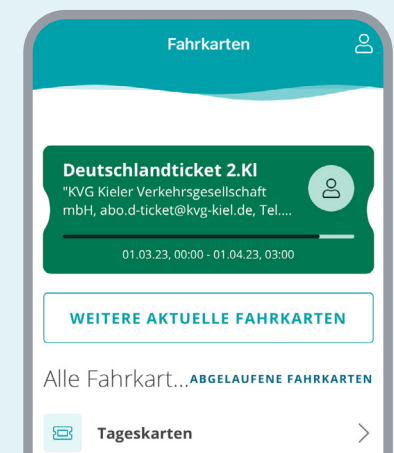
Fahrkarten

Deutschlandticket 2.Kl
"KVG Kieler Verkehrsgesellschaft mbH, abo.d-ticket@kvg-kiel.de, Tel....
01.03.23, 00:00 - 01.04.23, 03:00

WEITERE AKTUELLE FAHRKARTEN

Alle Fahrkart... ABGELAUFENE FAHRKARTEN

Tageskarten